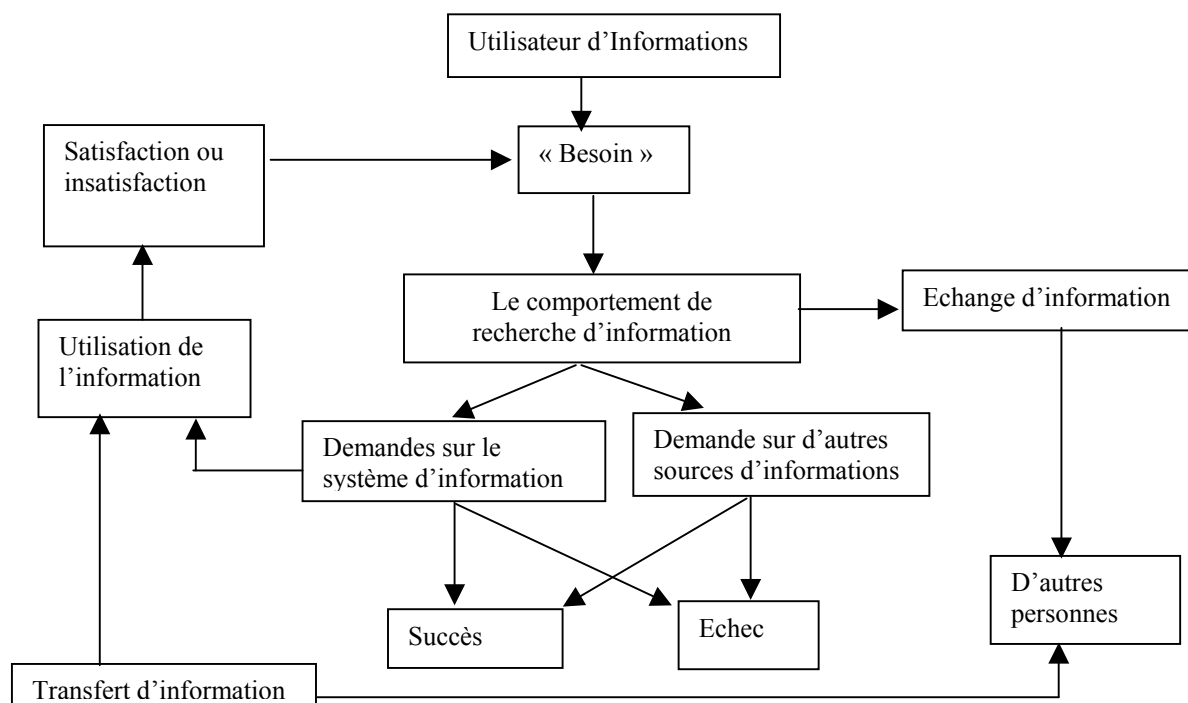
Utilisateur d'Informations

Satisfaction ou insatisfaction

« Besoin »

Le comportement de recherche d'information

Echange d'information

Utilisation de l'information

Demandes sur le système d'information

Demande sur d'autres sources d'informations

D'autres personnes

Succès

Echec

Transfert d'information